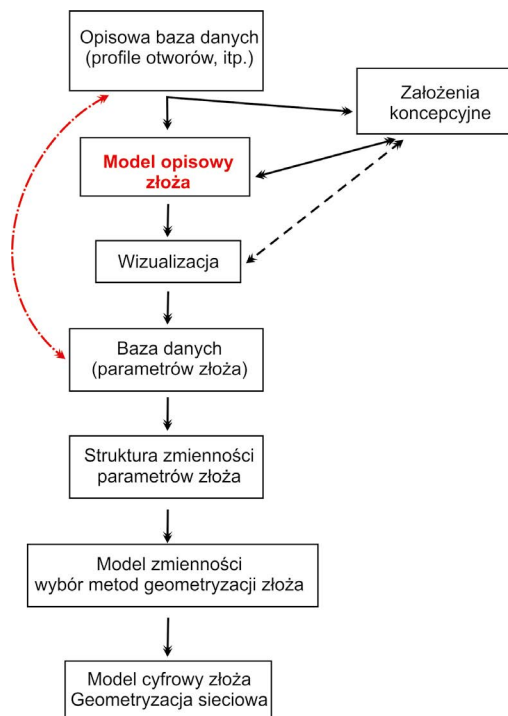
Opisowa baza danych
(profile otworów, itp.)

Założenia
koncepcyjne

Model opisowy
złoża

Wizualizacja

Baza danych
(parametrów złoża)

Struktura zmienności
parametrów złoża

Model zmienności
wybór metod geometryzacji złoża

Model cyfrowy złoża
Geometryzacja sieciowa